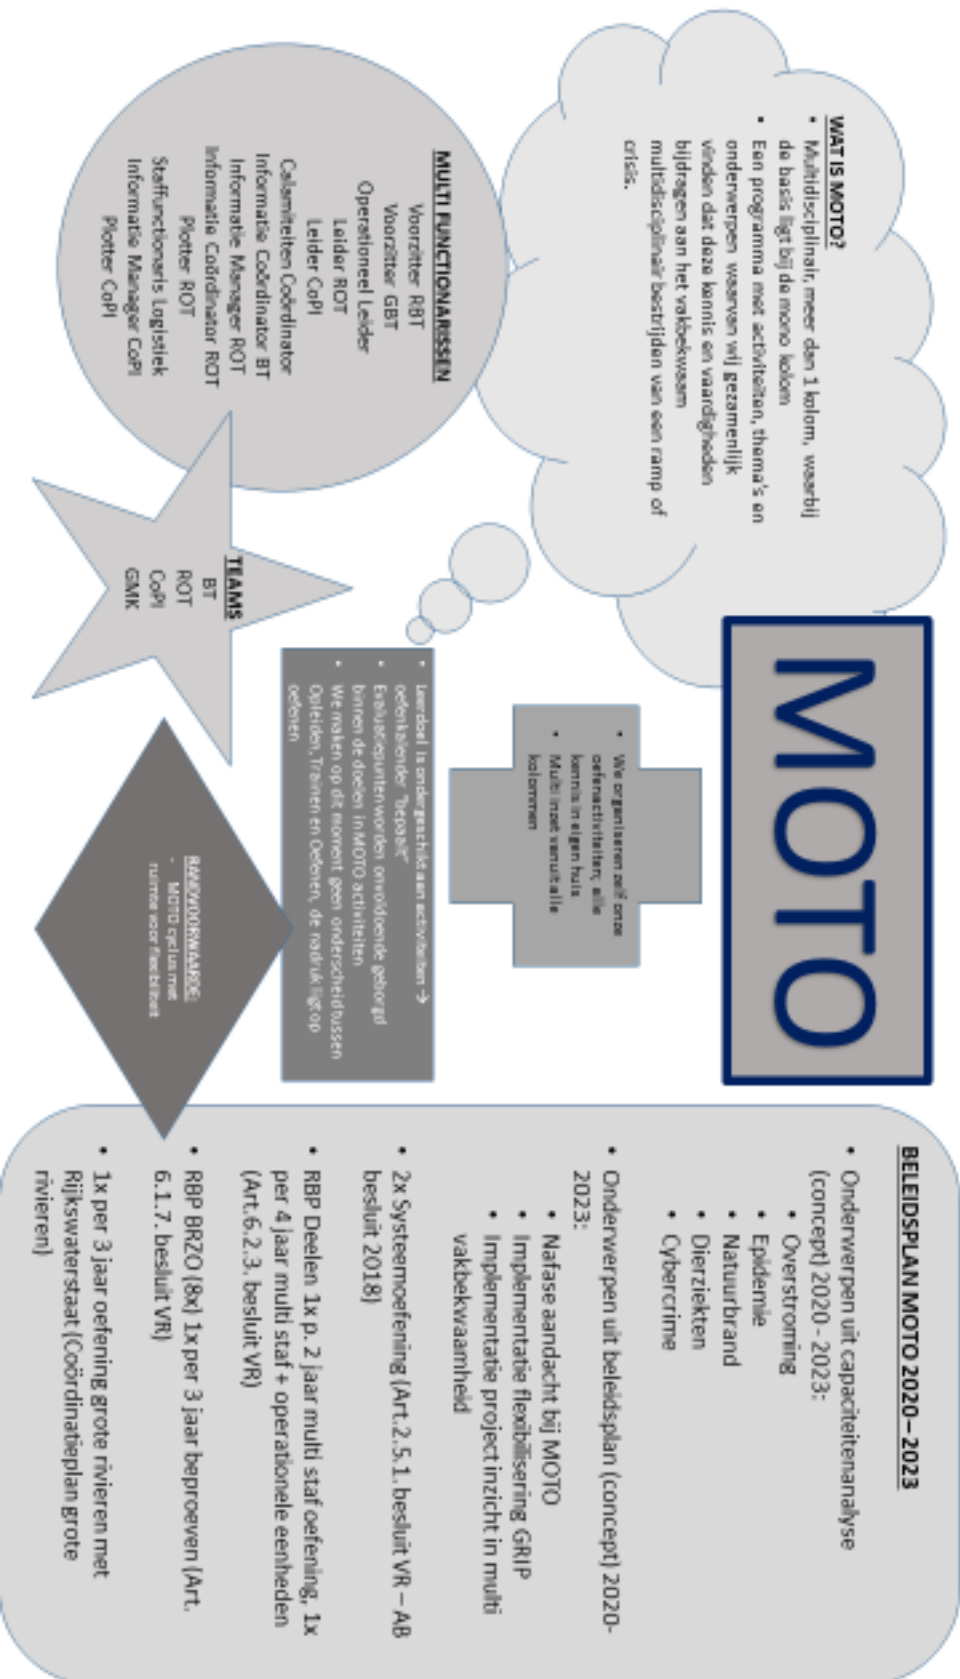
MOTO

WAT IS MOTO?
- Multidisciplinair, meer dan 1 kolom, waarbij de basis ligt bij de mono kolom
- Een programma met activiteiten, thema's en onderwerpen waarvan wij gezamenlijk vinden dat deze kennis en vaardigheden bijdragen aan het vakbekwaam multidisciplinair bestrijden van een ramp of crisis.

MULTI FUNCTIONARISSEN
Voorzitter RBT
Voorzitter GBT
Operationeel Leider
Leider ROT
Leider CoPI
Calamiteiten Coördinator
Informatie Coördinator BT
Informatie Manager ROT
Informatie Coördinator ROT
Plotter ROT
Staffunctionaris Logistiek
Informatie Manager CoPI
Plotter CoPI

TEAMS
BT
ROT
CoPI
GMK

- We organiseren zelf onze oefenactiviteiten, alle kennis in eigen huis
- Multi inzet van uit alle kolommen

- Leerdoel is ondergeschikt aan activiteiten → oefenkalender "bepaalt"
- Evaluatiepunten worden onvoldoende geborgd binnen de doelen in MOTO activiteiten
- We maken op dit moment geen onderscheid tussen Opleiden, Trainen en Oefenen, de nadruk ligt op oefenen

RANDVOORWAARDE:
- MOTO cyclus met ruimte voor flexibiliteit

BELEIDSPLAN MOTO 2020 – 2023
- Onderwerpen uit capaciteitenanalyse (concept) 2020 - 2023:
  - Overstroming
  - Epidemie
  - Natuurbrand
  - Dierziekten
  - Cybercrime
- Onderwerpen uit beleidsplan (concept) 2020-2023:
  - Nafase aandacht bij MOTO
  - Implementatie flexibilisering GRIP
  - Implementatie project inzicht in multi vakbekwaamheid
- 2x Systeemoefening (Art.2.5.1. besluit VR – AB besluit 2018)
- RBP Deelen 1x p. 2 jaar multi staf oefening, 1x per 4 jaar multi staf + operationele eenheden (Art.6.2.3. besluit VR)
- RBP BRZO (8x) 1x per 3 jaar beproeven (Art. 6.1.7. besluit VR)
- 1x per 3 jaar oefening grote rivieren met Rijkswaterstaat (Coördinatieplan grote rivieren)